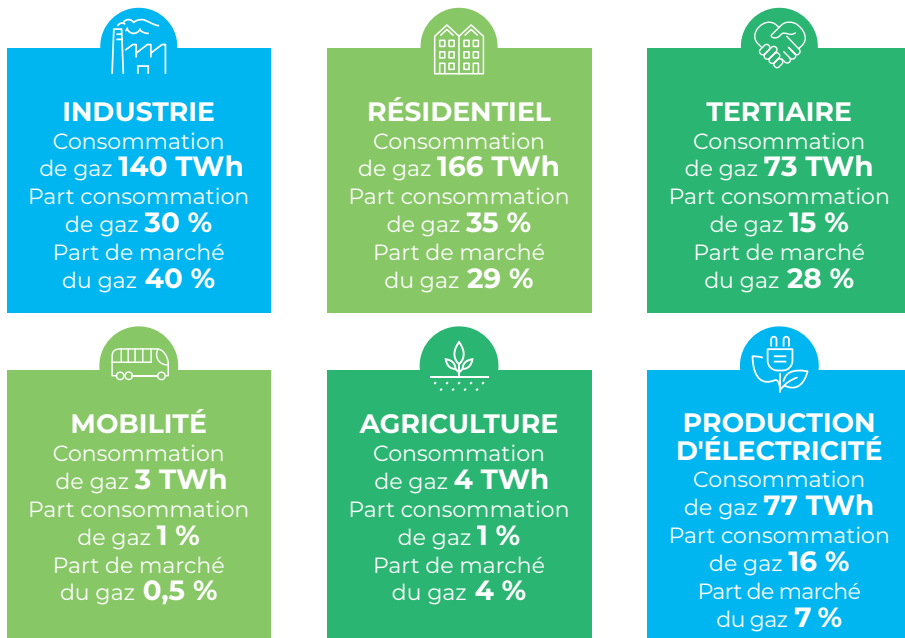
INDUSTRIE
Consommation de gaz 140 TWh
Part consommation de gaz 30 %
Part de marché du gaz 40 %

RÉSIDENTIEL
Consommation de gaz 166 TWh
Part consommation de gaz 35 %
Part de marché du gaz 29 %

TERTIAIRE
Consommation de gaz 73 TWh
Part consommation de gaz 15 %
Part de marché du gaz 28 %

MOBILITÉ
Consommation de gaz 3 TWh
Part consommation de gaz 1 %
Part de marché du gaz 0,5 %

AGRICULTURE
Consommation de gaz 4 TWh
Part consommation de gaz 1 %
Part de marché du gaz 4 %

PRODUCTION D'ÉLECTRICITÉ
Consommation de gaz 77 TWh
Part consommation de gaz 16 %
Part de marché du gaz 7 %